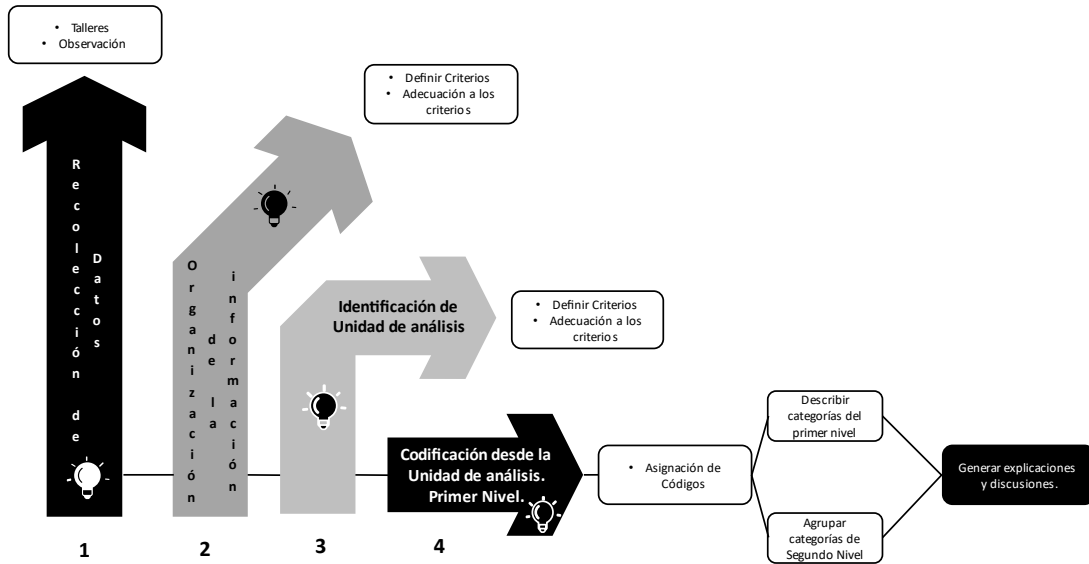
• Talleres
• Observación

Recolección de Datos

• Definir Criterios
• Adecuación a los criterios

Organización de la información

Identificación de Unidad de análisis

• Definir Criterios
• Adecuación a los criterios

Codificación desde la Unidad de análisis. Primer Nivel.

• Asignación de Códigos

Describir categorías del primer nivel

Agrupar categorías de Segundo Nivel

Generar explicaciones y discusiones.

1

2

3

4